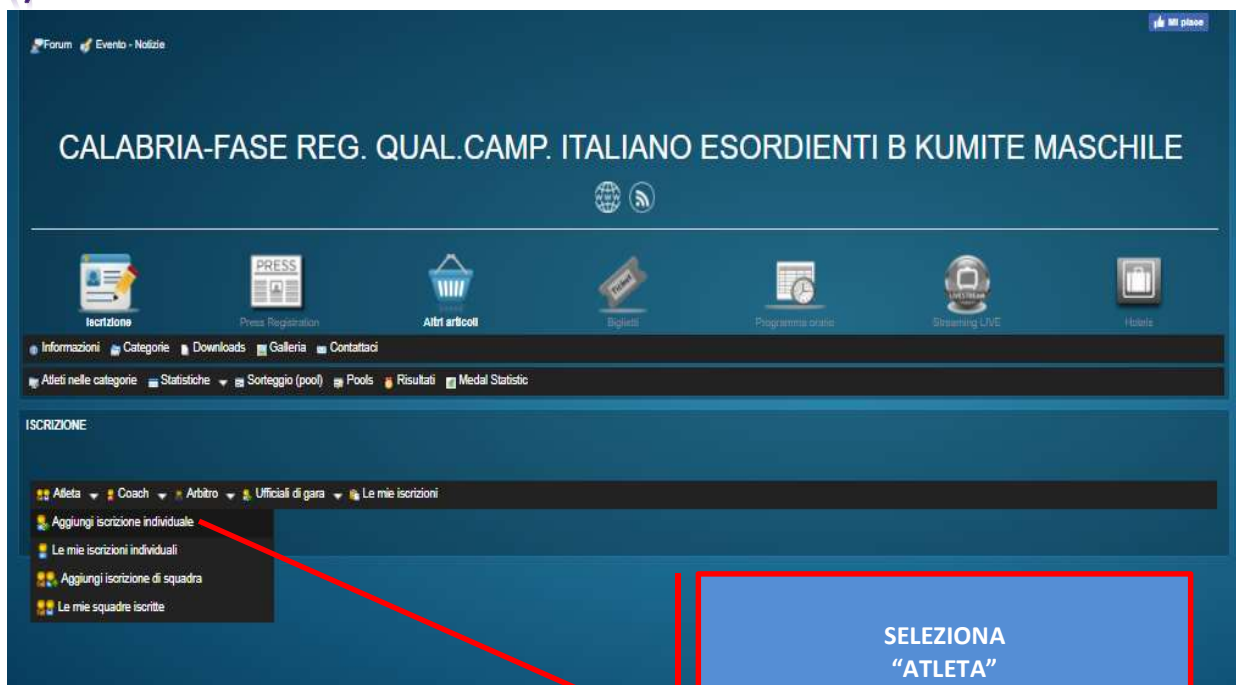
Forum Evento - Notizie

Mi piace

CALABRIA-FASE REG. QUAL.CAMP. ITALIANO ESORDIENTI B KUMITE MASCHILE

PRESS

Iscrizione Press Registration Altri articoli Ticket Biglietti Programma orario LIVESTREAM Streaming LIVE Hotels

Informazioni Categorie Downloads Galleria Contattaci

Atleti nelle categorie Statistiche Sorteggio (pool) Pools Risultati Medal Statistic

ISCRIZIONE

Atleta Coach Arbitro Ufficiali di gara Le mie iscrizioni

Aggiungi iscrizione individuale

Le mie iscrizioni individuali

Aggiungi iscrizione di squadra

Le mie squadre iscritte

SELEZIONA
“ATLETA”